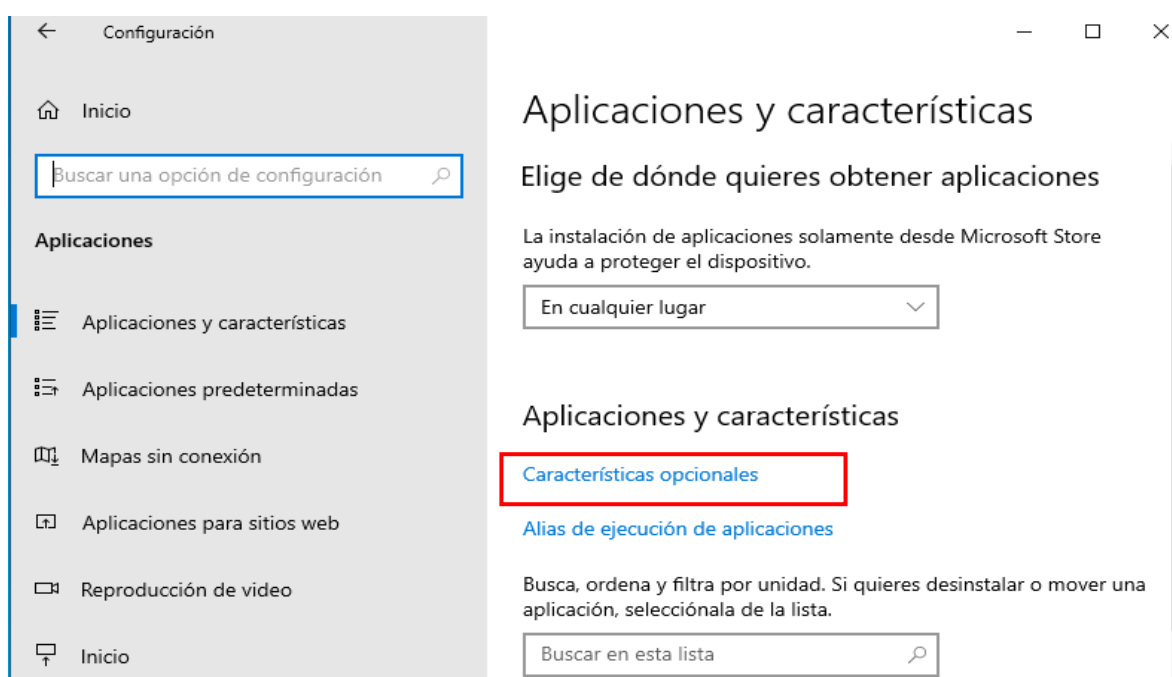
Configuración

Inicio

Buscar una opción de configuración

Aplicaciones

Aplicaciones y características

Aplicaciones predeterminadas

Mapas sin conexión

Aplicaciones para sitios web

Reproducción de video

Inicio

Aplicaciones y características

Elige de dónde quieres obtener aplicaciones

La instalación de aplicaciones solamente desde Microsoft Store ayuda a proteger el dispositivo.

En cualquier lugar

Aplicaciones y características

Características opcionales

Alias de ejecución de aplicaciones

Busca, ordena y filtra por unidad. Si quieres desinstalar o mover una aplicación, selecciónala de la lista.

Buscar en esta lista